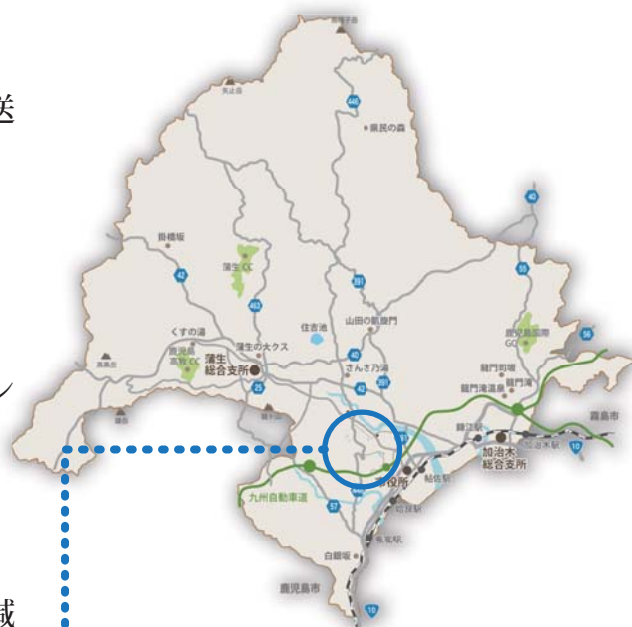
送

ン

城

446

県民の森

40

掛橋坂

蒲生CC

42

463

391

55

くすの湯

住吉池

山田の凱旋門

鹿児島国際GC

蒲生の大クス

56

蒲生高原CC

蒲生総合支所

40

さんさ乃湯

391

龍門司坂

龍門滝温泉

龍門滝

25

霧島市

錦江駅

加治木駅

加治木総合支所

10

九州自動車道

市役所

帖佐駅

57

白銀坂

鹿児島市

10